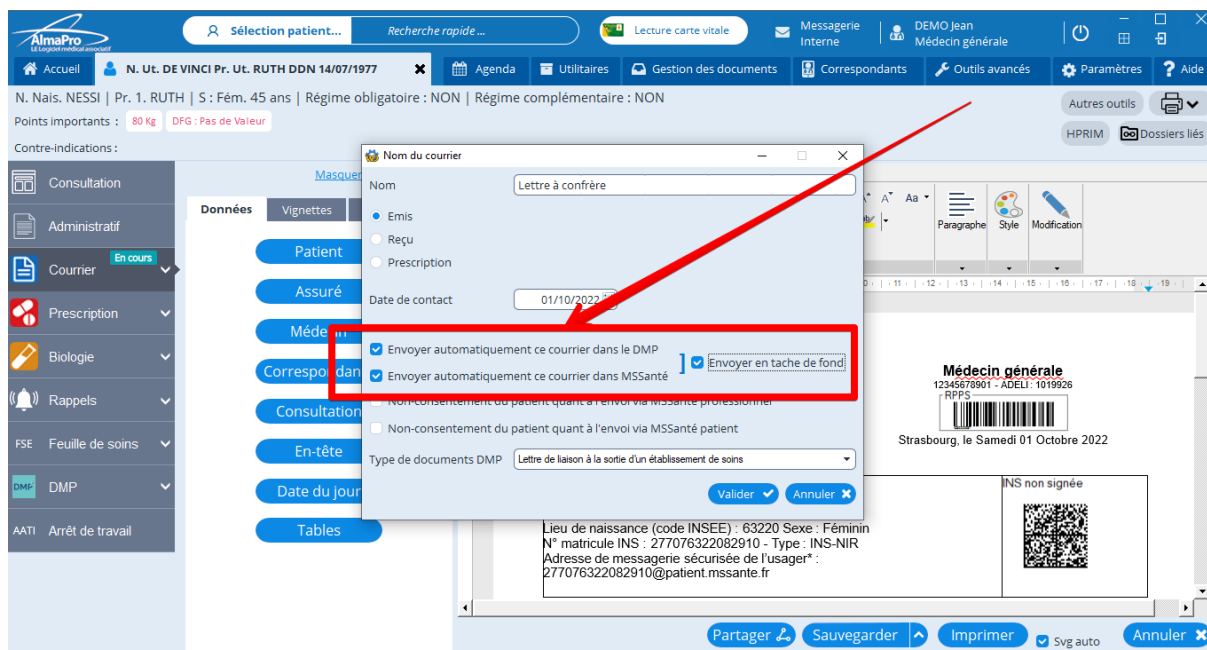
AlmaPro
LE Logiciel médical associatif

Sélection patient... Recherche rapide ... Lecture carte vitale Messagerie Interne DEMO Jean Médecin générale

Accueil N. Ut. DE VINCI Pr. Ut. RUTH DDN 14/07/1977 Agenda Utilitaires Gestion des documents Correspondants Outils avancés Paramètres Aide

N. Nais. NESSI | Pr. 1. RUTH | S : Fém. 45 ans | Régime obligatoire : NON | Régime complémentaire : NON
Points importants : 80 Kg DFG : Pas de Valeur
Contre-indications :

Autres outils
HPRIM Dossiers liés

Consultation
Administratif
Courrier En cours
Prescription
Biologie
Rappels
FSE Feuille de soins
DMP
AATI Arrêt de travail

Masquer
Données Vignettes
Patient
Assuré
Médecin
Correspondan
Consultation
En-tête
Date du jour
Tables

Paragraphe Style Modification

Nom du courrier
Nom Lettre à confrère
Emis
Reçu
Prescription
Date de contact 01/10/2022
Envoyer automatiquement ce courrier dans le DMP
Envoyer automatiquement ce courrier dans MSSanté
Envoyer en tache de fond
Non-consentement du patient quant à l'envoi via MSSanté professionnel
Non-consentement du patient quant à l'envoi via MSSanté patient
Type de documents DMP Lettre de liaison à la sortie d'un établissement de soins
Valider Annuler

Médecin générale
12345678901 - ADELI : 1019926
RPPS
Strasbourg, le Samedi 01 Octobre 2022

INS non signée
Lieu de naissance (code INSEE) : 63220 Sexe : Féminin
N° matricule INS : 277076322082910 - Type : INS-NIR
Adresse de messagerie sécurisée de l'usager* :
277076322082910@patient.mssante.fr

Partager Sauvegarder Imprimer Svg auto Annuler